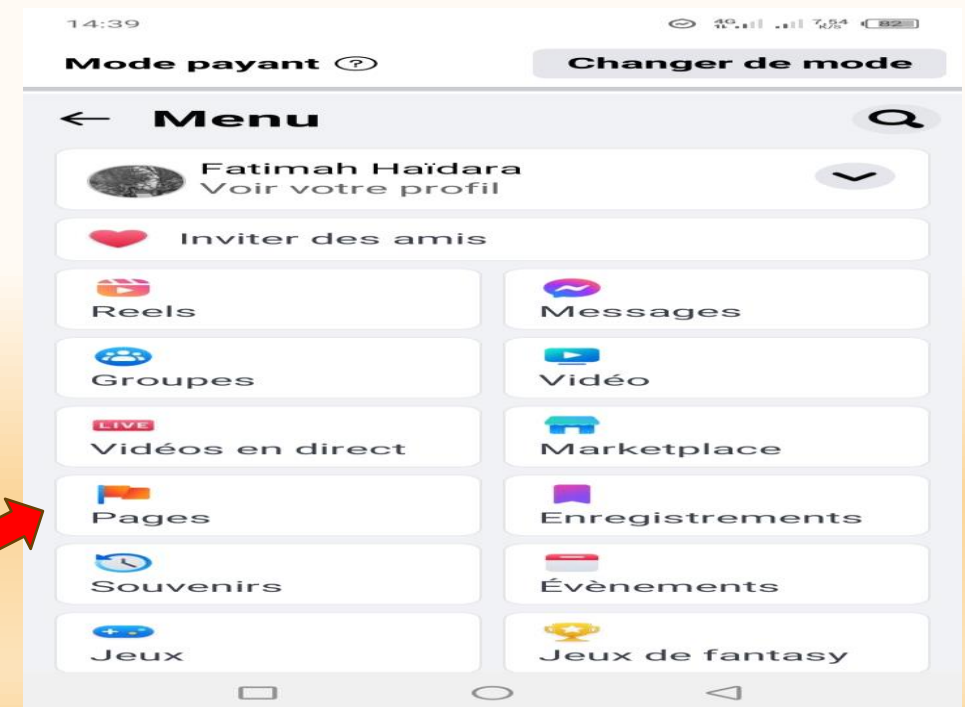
14:39 4G 7,54 KB/S 82

Mode payant ⓘ

Changer de mode

← Menu

Fatimah Haïdara
Voir votre profil

Inviter des amis

Reels

Messages

Groupes

Vidéo

LIVE
Vidéos en direct

Marketplace

Pages

Enregistrements

Souvenirs

Évènements

Jeux

Jeux de fantasy